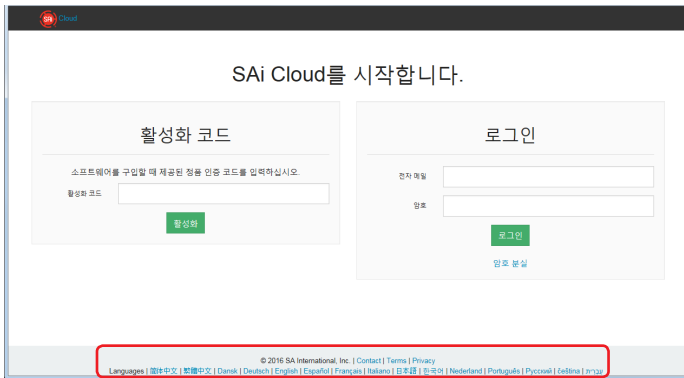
SAi Cloud

SAi Cloud를 시작합니다.

활성화 코드

소프트웨어를 구입할 때 제공된 정품 인증 코드를 입력하십시오.

활성화 코드

활성화

로그인

전자 메일

암호

로그인

암호 분실

© 2016 SA International, Inc. | Contact | Terms | Privacy

Languages | 简体中文 | 繁體中文 | Dansk | Deutsch | English | Español | Français | Italiano | 日本語 | 한국어 | Nederland | Português | Русский | čeština | עברית